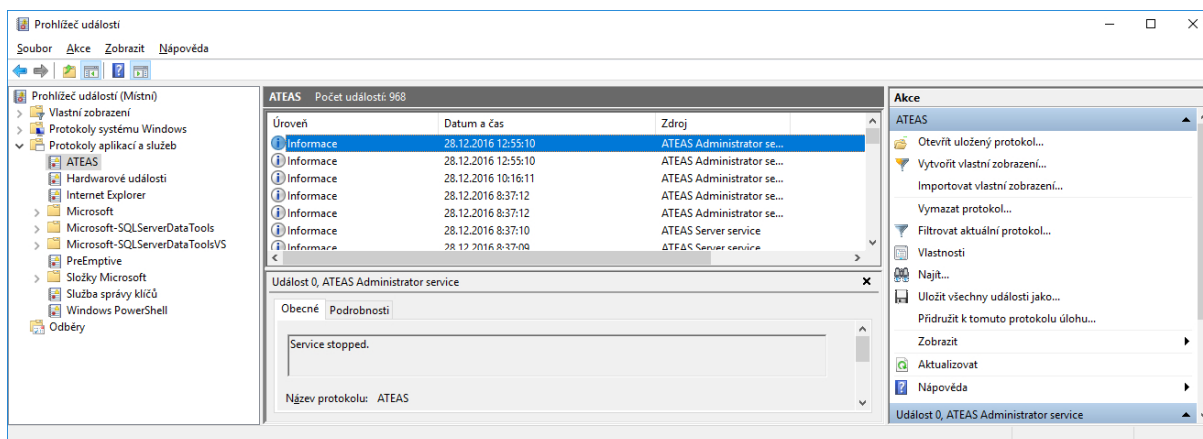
Prohlížeč událostí

Soubor Akce Zobrazit Nápověda

Prohlížeč událostí (Místní)
Vlastní zobrazení
Protokoly systému Windows
Protokoly aplikací a služeb
ATEAS
Hardwarové události
Internet Explorer
Microsoft
Microsoft-SQLServerDataTools
Microsoft-SQLServerDataToolsVS
PreEmptive
Složky Microsoft
Služba správy klíčů
Windows PowerShell
Odběry

ATEAS Počet událostí: 968

| Úroveň | Datum a čas | Zdroj |
|---|---|---|
| Informace | 28.12.2016 12:55:10 | ATEAS Administrator se... |
| Informace | 28.12.2016 12:55:10 | ATEAS Administrator se... |
| Informace | 28.12.2016 10:16:11 | ATEAS Administrator se... |
| Informace | 28.12.2016 8:37:12 | ATEAS Administrator se... |
| Informace | 28.12.2016 8:37:12 | ATEAS Administrator se... |
| Informace | 28.12.2016 8:37:10 | ATEAS Server service |
| Informace | 28.12.2016 8:37:09 | ATEAS Server service |

Událost 0, ATEAS Administrator service

Obecné Podrobnosti

Service stopped.

Název protokolu: ATEAS

Akce
ATEAS
Otevřít uložený protokol...
Vytvořit vlastní zobrazení...
Importovat vlastní zobrazení...
Vymazat protokol...
Filtrovat aktuální protokol...
Vlastnosti
Najít...
Uložit všechny události jako...
Přidružit k tomuto protokolu úlohu...
Zobrazit
Aktualizovat
Nápověda
Událost 0, ATEAS Administrator service